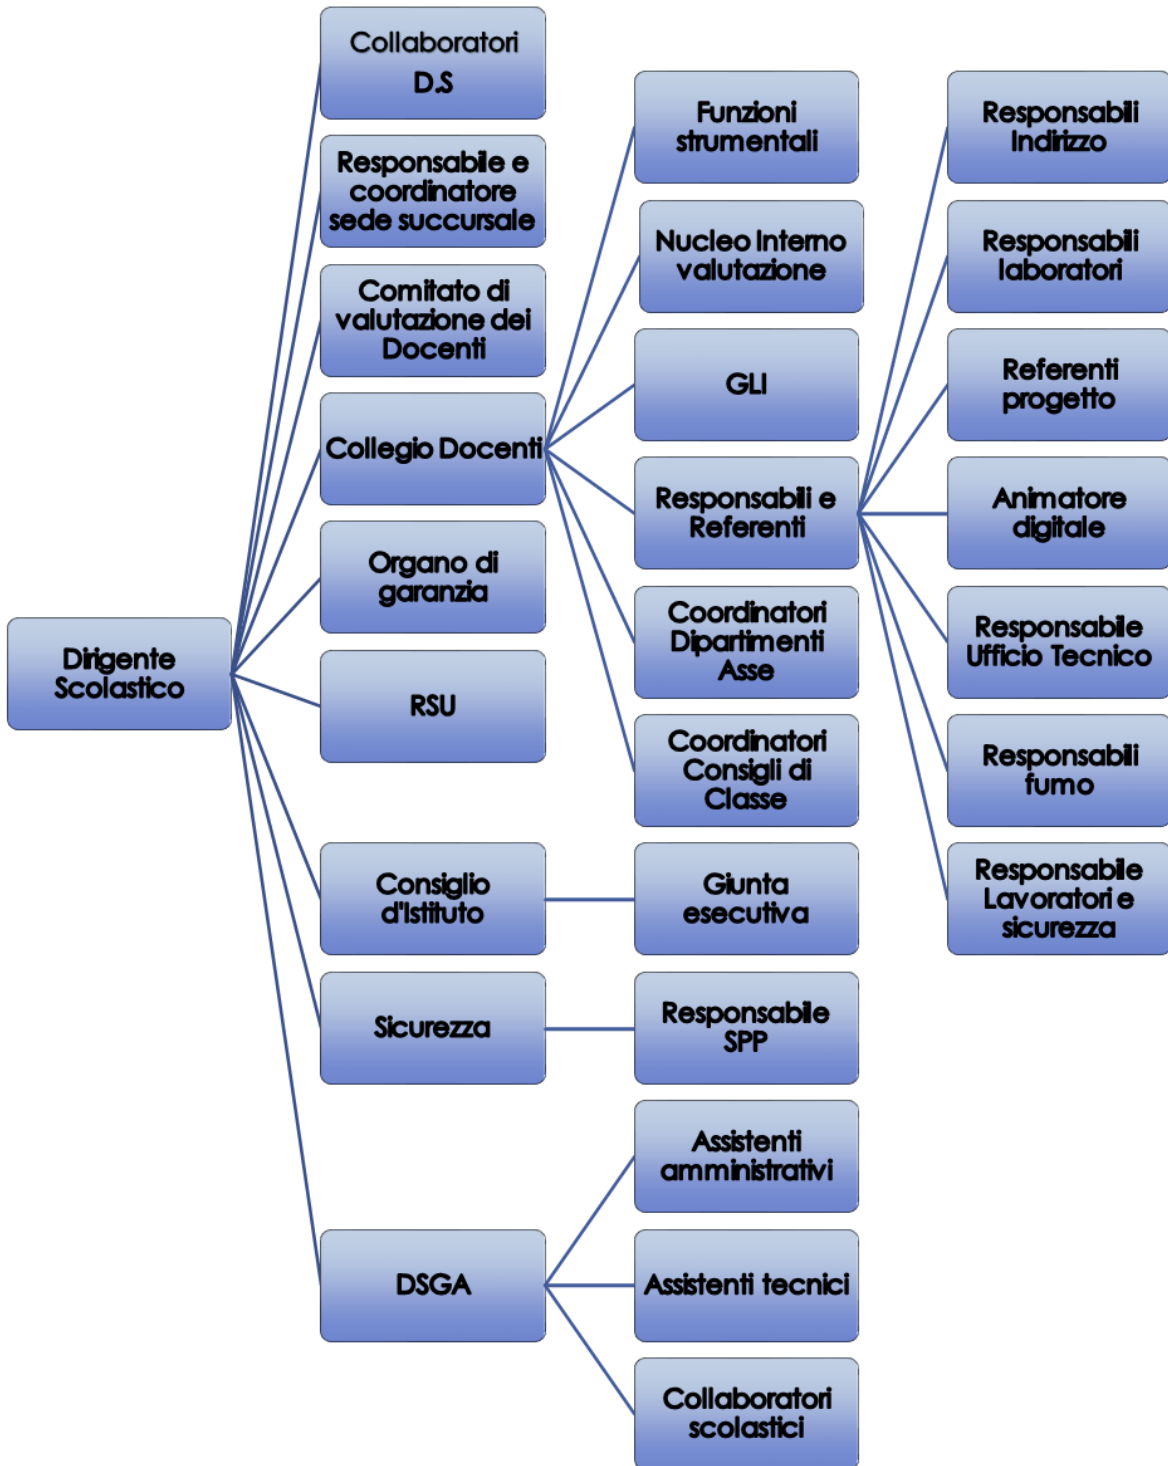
Dirigente Scolastico

Collaboratori D.S

Responsabile e coordinatore sede succursale

Comitato di valutazione dei Docenti

Collegio Docenti

Organo di garanzia

RSU

Consiglio d'Istituto

Sicurezza

DSGA

Funzioni strumentali

Nucleo Interno valutazione

GLI

Responsabili e Referenti

Coordinatori Dipartimenti Asse

Coordinatori Consigli di Classe

Giunta esecutiva

Responsabile SPP

Assistenti amministrativi

Assistenti tecnici

Collaboratori scolastici

Responsabili Indirizzo

Responsabili laboratori

Referenti progetto

Animatore digitale

Responsabile Ufficio Tecnico

Responsabili fumo

Responsabile Lavoratori e sicurezza